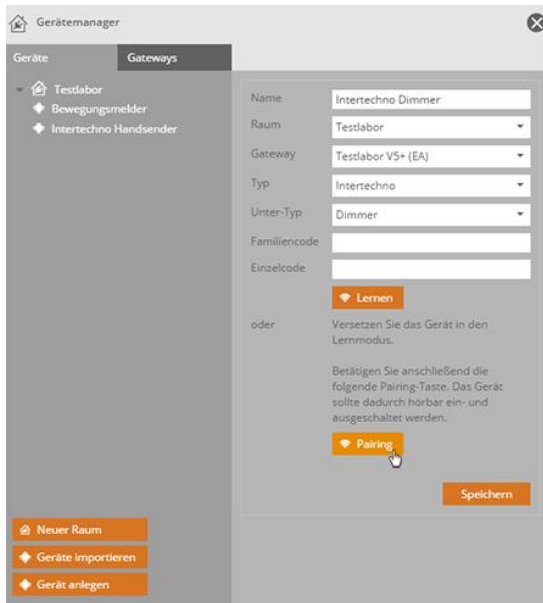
Gerätemanager

Geräte
Gateways

Testlabor
Bewegungsmelder
Intertechno Handsender

Name
Intertechno Dimmer
Raum
Testlabor
Gateway
Testlabor V5+ (EA)
Typ
Intertechno
Unter-Typ
Dimmer
Familiencode
Einzelcode

Lernen

oder
Versetzen Sie das Gerät in den Lernmodus.

Betätigen Sie anschließend die folgende Pairing-Taste. Das Gerät sollte dadurch hörbar ein- und ausgeschaltet werden.

Pairing

Speichern

Neuer Raum
Geräte importieren
Gerät anlegen